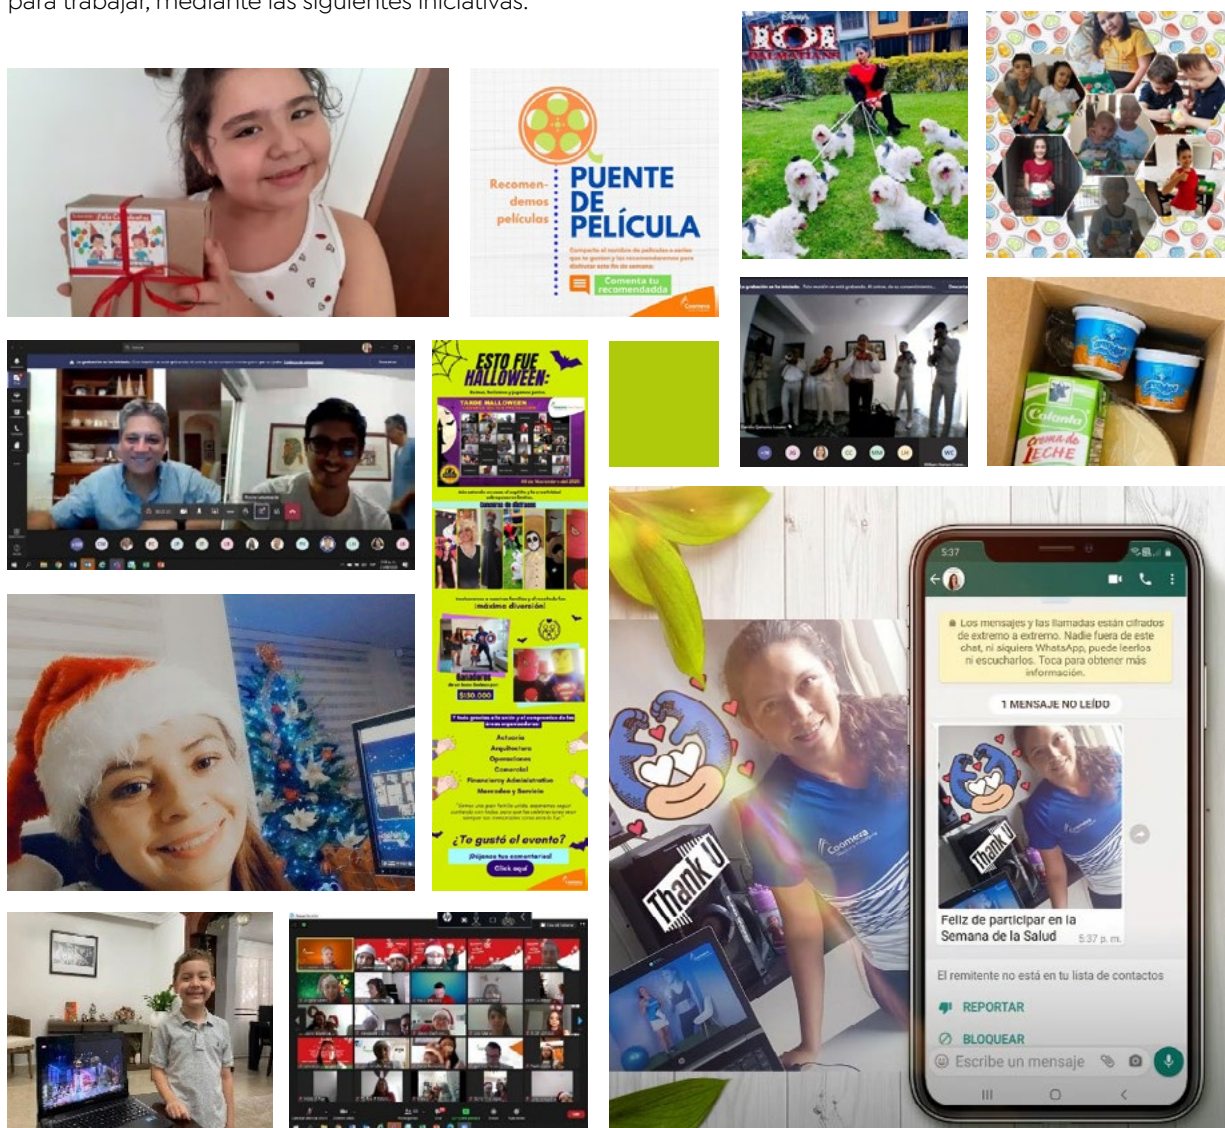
para trabajar, mediante las siguientes iniciativas:

Recomendemos películas

PUENTE DE PELÍCULA

Comparte el nombre de películas o series que te gusten y las recomendaremos para disfrutar este fin de semana.

Comenta tu recomendadda

Coomeva

ESTO FUE HALLOWEEN:

TARDE HALLOWEEN

¡máxima diversión!

$150.000

Actuaria
Arquitectura
Operaciones
Comercial
Financiera y Administrativa
Mercadeo y Servicio

¿Te gustó el evento?

¡Déjanos tus comentarios!

Click aquí

Colanta

Crema de LECHE

5:37

Los mensajes y las llamadas están cifrados de extremo a extremo. Nadie fuera de este chat, ni siquiera WhatsApp, puede leerlos ni escucharlos. Toca para obtener más información.

1 MENSAJE NO LEÍDO

Thank U

Feliz de participar en la Semana de la Salud 5:37 p. m.

El remitente no está en tu lista de contactos

REPORTAR

BLOQUEAR

Escribe un mensaje

Thank U

Coomeva